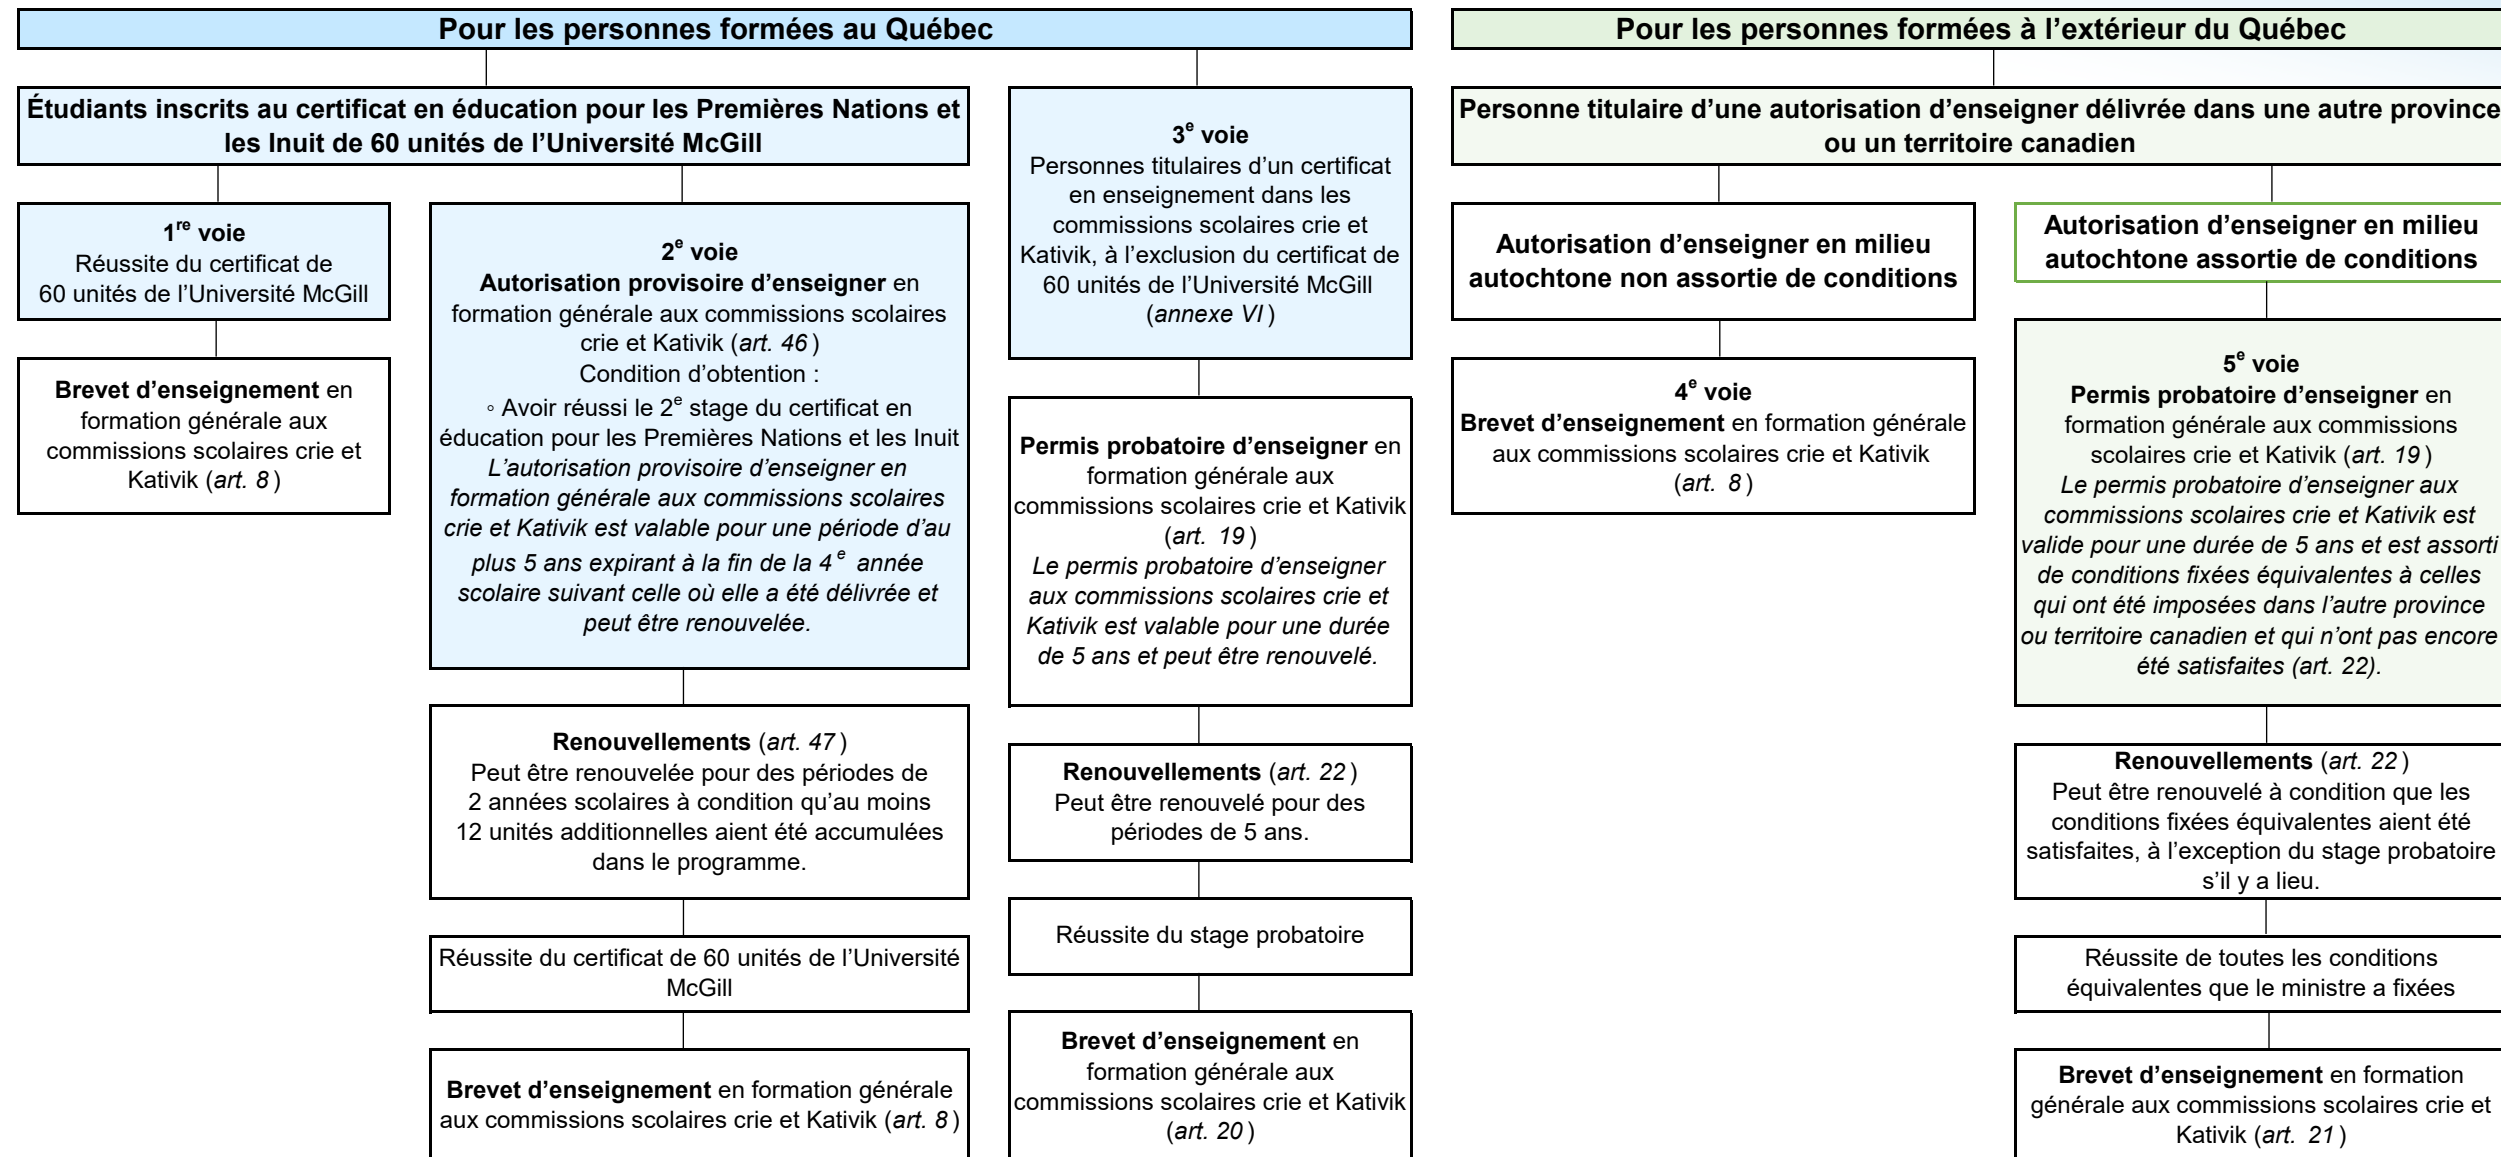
Pour les personnes formées au Québec

Étudiants inscrits au certificat en éducation pour les Premières Nations et les Inuit de 60 unités de l'Université McGill

1$^{re}$ voie
Réussite du certificat de 60 unités de l'Université McGill

Brevet d'enseignement en formation générale aux commissions scolaires crie et Kativik (art. 8)

2$^{e}$ voie
Autorisation provisoire d'enseigner en formation générale aux commissions scolaires crie et Kativik (art. 46)
Condition d'obtention :
◦ Avoir réussi le 2$^{e}$ stage du certificat en éducation pour les Premières Nations et les Inuit
L'autorisation provisoire d'enseigner en formation générale aux commissions scolaires crie et Kativik est valable pour une période d'au plus 5 ans expirant à la fin de la 4$^{e}$ année scolaire suivant celle où elle a été délivrée et peut être renouvelée.

Renouvellements (art. 47)
Peut être renouvelée pour des périodes de 2 années scolaires à condition qu'au moins 12 unités additionnelles aient été accumulées dans le programme.

Réussite du certificat de 60 unités de l'Université McGill

Brevet d'enseignement en formation générale aux commissions scolaires crie et Kativik (art. 8)

3$^{e}$ voie
Personnes titulaires d'un certificat en enseignement dans les commissions scolaires crie et Kativik, à l'exclusion du certificat de 60 unités de l'Université McGill (annexe VI)

Permis probatoire d'enseigner en formation générale aux commissions scolaires crie et Kativik (art. 19)
Le permis probatoire d'enseigner aux commissions scolaires crie et Kativik est valable pour une durée de 5 ans et peut être renouvelé.

Renouvellements (art. 22)
Peut être renouvelé pour des périodes de 5 ans.

Réussite du stage probatoire

Brevet d'enseignement en formation générale aux commissions scolaires crie et Kativik (art. 20)

Pour les personnes formées à l'extérieur du Québec

Personne titulaire d'une autorisation d'enseigner délivrée dans une autre province ou un territoire canadien

Autorisation d'enseigner en milieu autochtone non assortie de conditions

4$^{e}$ voie
Brevet d'enseignement en formation générale aux commissions scolaires crie et Kativik (art. 8)

Autorisation d'enseigner en milieu autochtone assortie de conditions

5$^{e}$ voie
Permis probatoire d'enseigner en formation générale aux commissions scolaires crie et Kativik (art. 19)
Le permis probatoire d'enseigner aux commissions scolaires crie et Kativik est valide pour une durée de 5 ans et est assorti de conditions fixées équivalentes à celles qui ont été imposées dans l'autre province ou territoire canadien et qui n'ont pas encore été satisfaites (art. 22).

Renouvellements (art. 22)
Peut être renouvelé à condition que les conditions fixées équivalentes aient été satisfaites, à l'exception du stage probatoire s'il y a lieu.

Réussite de toutes les conditions équivalentes que le ministre a fixées

Brevet d'enseignement en formation générale aux commissions scolaires crie et Kativik (art. 21)